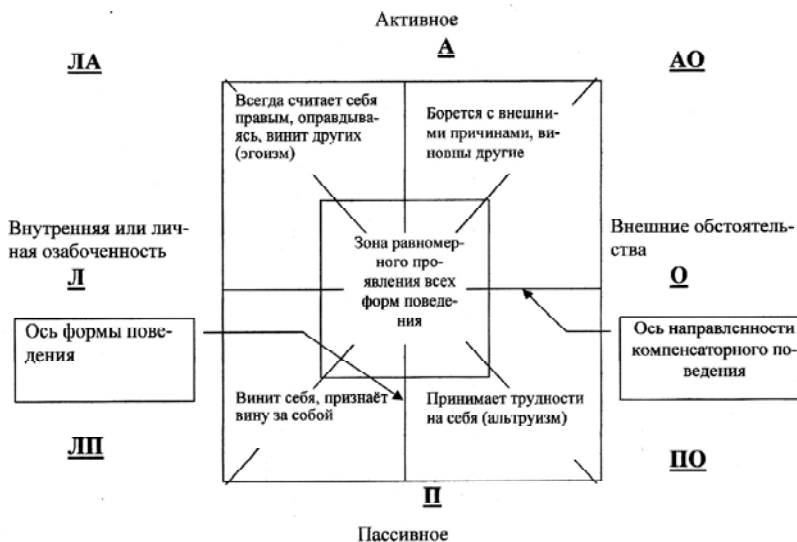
Активное

А

ЛА

АО

Всегда считает себя правым, оправдываясь, винит других (эгоизм)

Борется с внешними причинами, виновны другие

Внутренняя или личная озабоченность

Л

Зона равномерного проявления всех форм поведения

Внешние обстоятельства

О

Ось формы поведения

Ось направленности компенсаторного поведения

Винит себя, признаёт вину за собой

Принимает трудности на себя (альтруизм)

ЛП

ПО

П

Пассивное